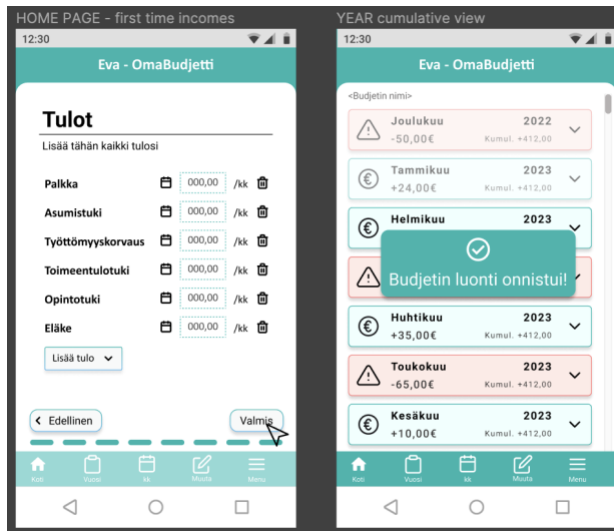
HOME PAGE - first time incomes

12:30

Eva - OmaBudjetti

Tulot

Lisää tähän kaikki tulosi

Palkka 000,00 /kk

Asumistuki 000,00 /kk

Työttömyyskorvaus 000,00 /kk

Toimeentulotuki 000,00 /kk

Opintotuki 000,00 /kk

Eläke 000,00 /kk

Lisää tulo

Edellinen

Valmis

Koti Vuosi kk Muuta Menu

YEAR cumulative view

12:30

Eva - OmaBudjetti

<Budjetin nimi>

Joulukuu 2022
-50,00€ Kumul. +412,00

Tammikuu 2023
+24,00€ Kumul. +412,00

Helmikuu 2023

Budjetin luonti onnistui!

Huhtikuu 2023
+35,00€ Kumul. +412,00

Toukokuu 2023
-65,00€ Kumul. +412,00

Kesäkuu 2023
+10,00€ Kumul. +412,00

Koti Vuosi kk Muuta Menu